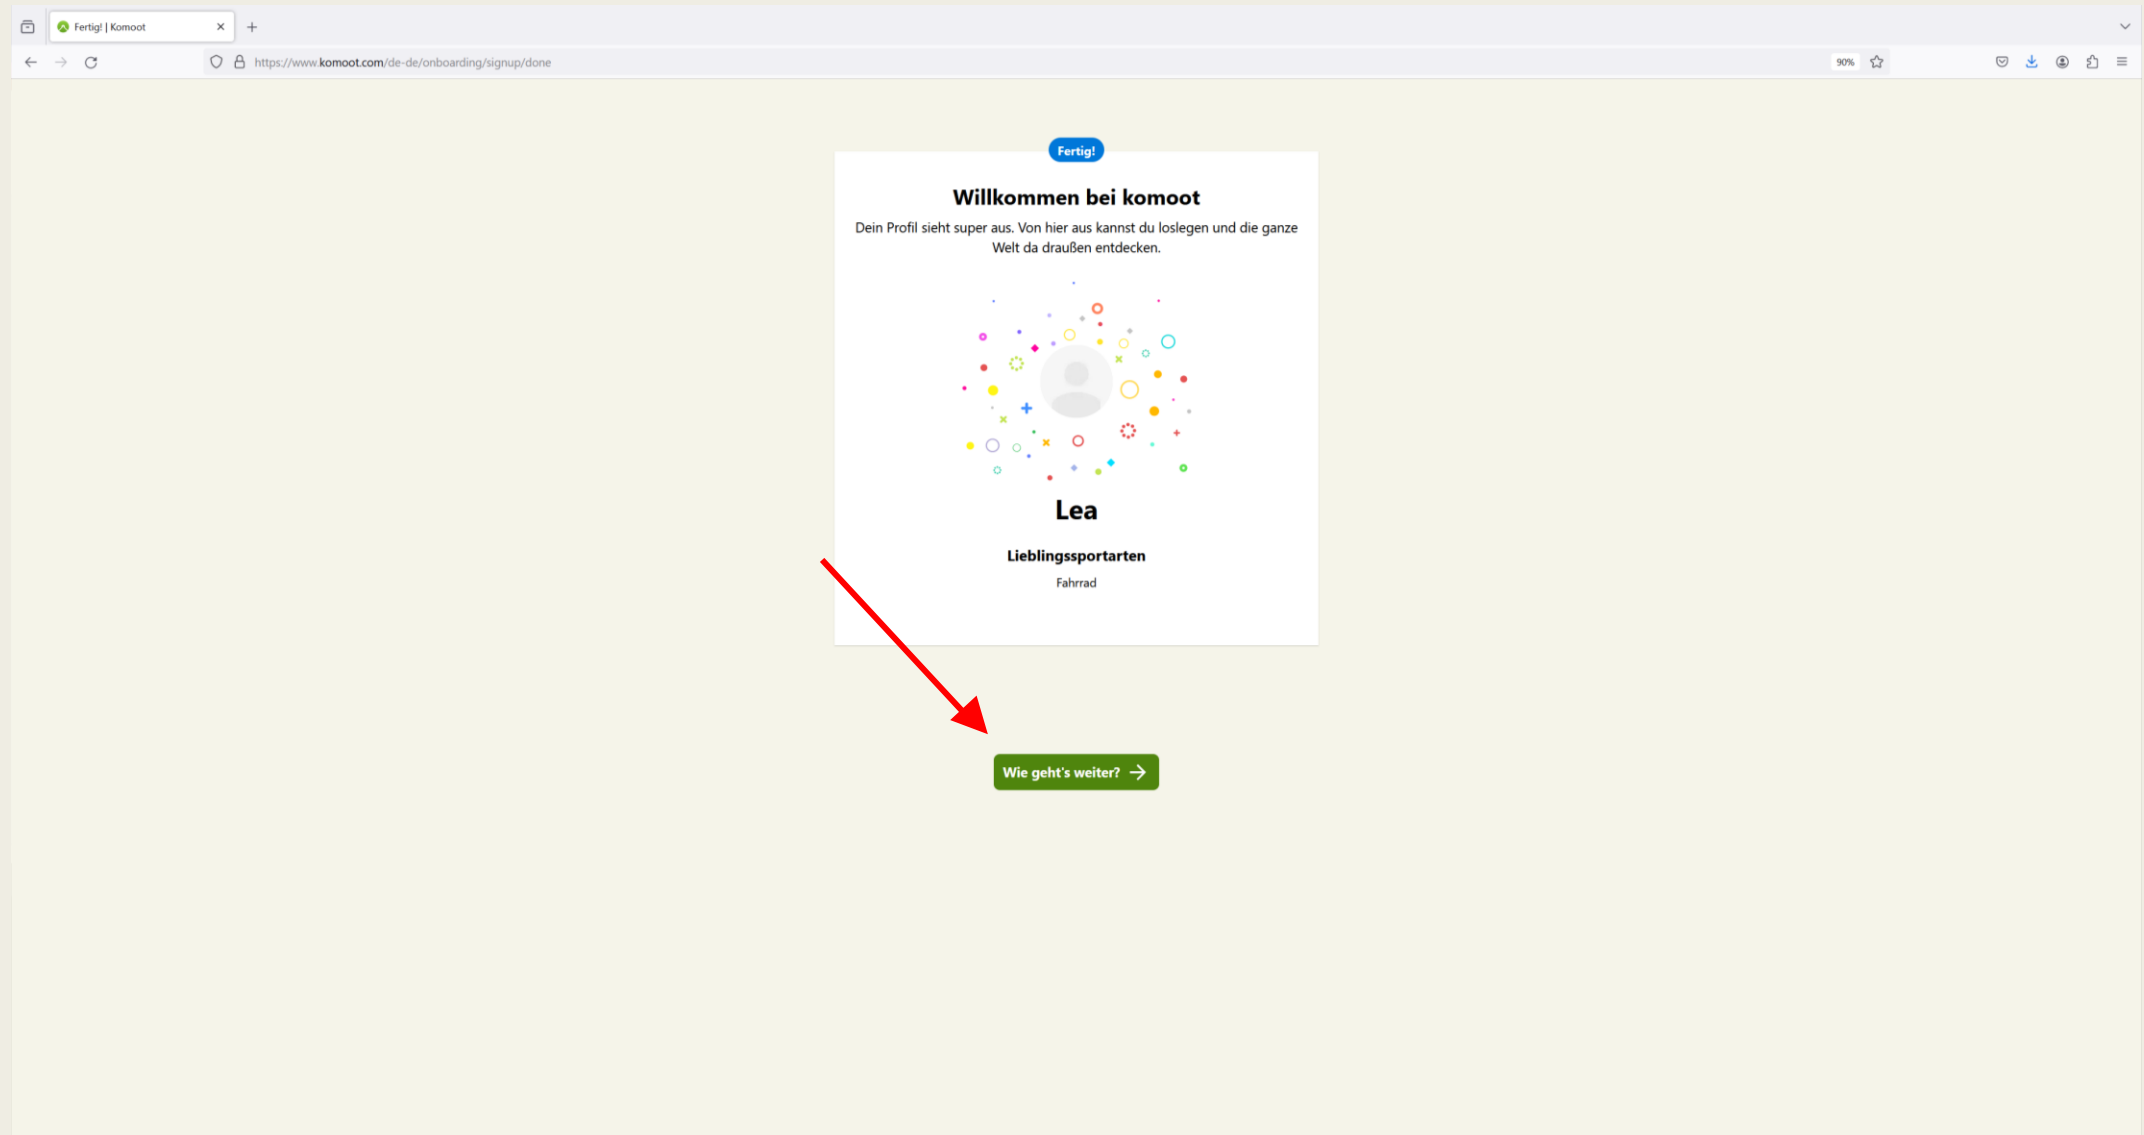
Fertig! | Komoot

https://www.komoot.com/de-de/onboarding/signup/done

90%

Fertig!

Willkommen bei komoot

Dein Profil sieht super aus. Von hier aus kannst du loslegen und die ganze Welt da draußen entdecken.

Lea

Lieblingssportarten

Fahrrad

Wie geht's weiter?